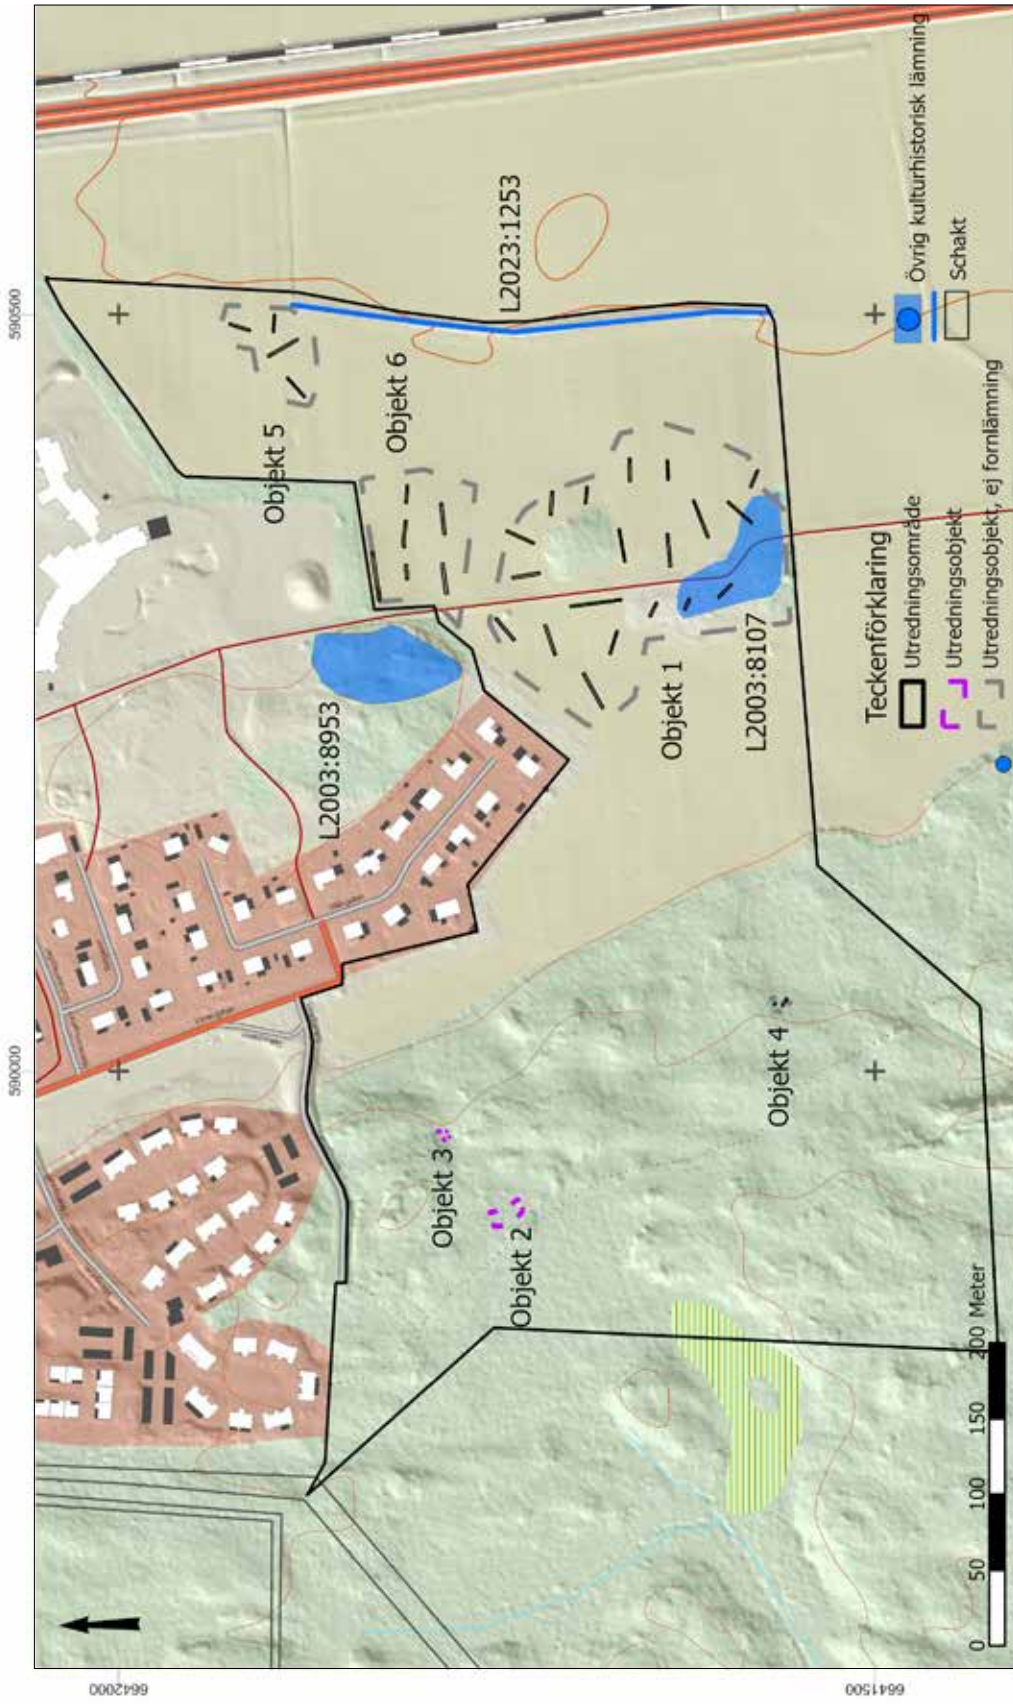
590500

590000

6642000

6641500

Objekt 5

Objekt 6

L2023:1253

L2003:8953

Objekt 1

L2003:8107

Objekt 3

Objekt 2

Objekt 4

Teckenförklaring

Utredningsområde

Utredningsobjekt

Utredningsobjekt, ej fornlämning

Övrig kulturhistorisk lämning

Schakt

0 50 100 150 200 Meter